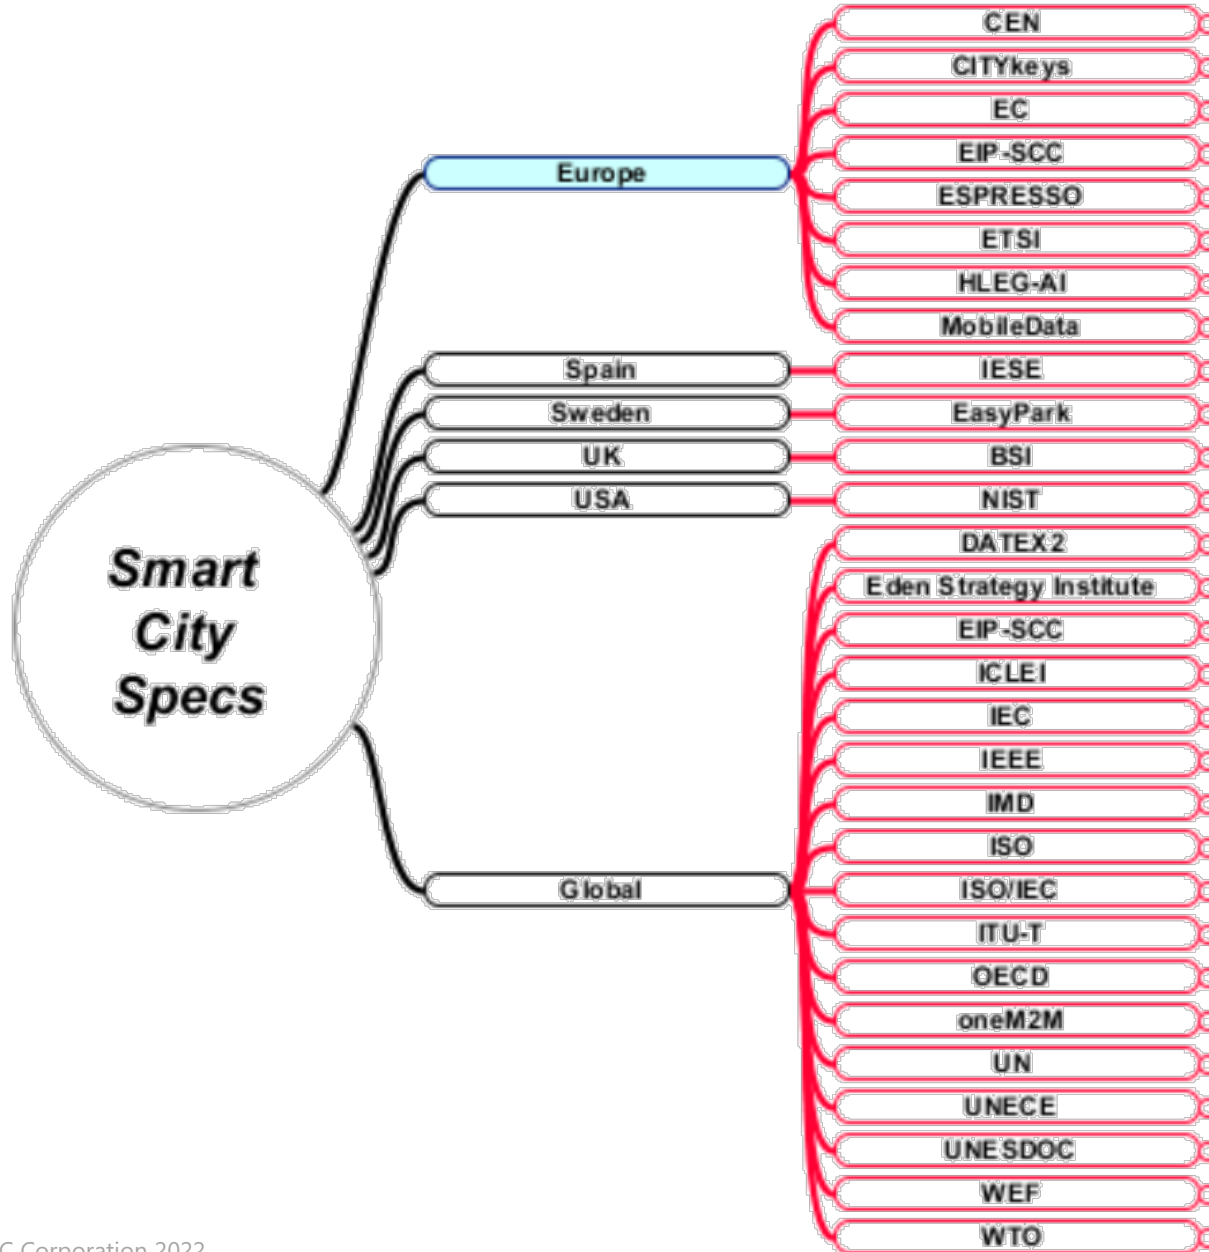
Smart City Specs

Europe
CEN
CITYkeys
EC
EIP-SCC
ESPRESSO
ETSI
HLEG-AI
MobileData

Spain
IESE

Sweden
EasyPark

UK
BSI

USA
NIST

Global
DATEX2
Eden Strategy Institute
EIP-SCC
ICLEI
IEC
IEEE
IMD
ISO
ISO/IEC
ITU-T
OECD
oneM2M
UN
UNECE
UNESDOC
WEF
WTO

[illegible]C Corporation 2022